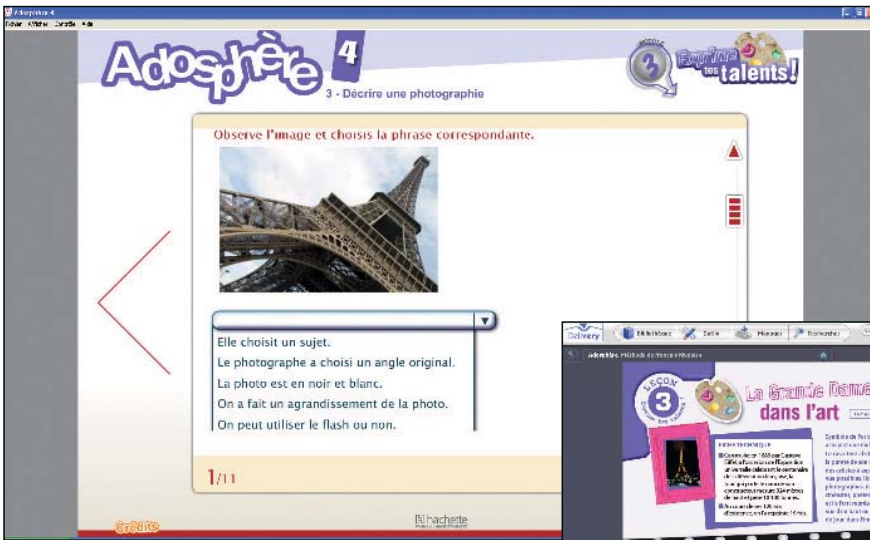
Adosphère 4

Fichier Afficher Contrôle Aide

Adosphère 4

3 - Décrire une photographie

Exprime tes talents!

Observe l'image et choisis la phrase correspondante.

Elle choisit un sujet.
Le photographe a choisi un angle original.
La photo est en noir et blanc.
On a fait un agrandissement de la photo.
On peut utiliser le flash ou non.

1/11

Crédits

hachette

Bibliothèque Outils Marqueur Rechercher

Adosphère, Méthode de français

LEÇON 3

La Grande Dame dans l'art

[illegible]